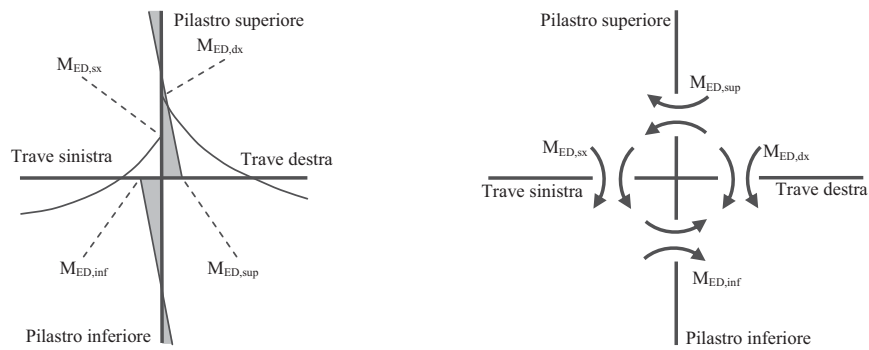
Pilastro superiore

$M_{ED,dx}$

$M_{ED,sx}$

Trave sinistra

Trave destra

$M_{ED,inf}$

$M_{ED,sup}$

Pilastro inferiore

Pilastro superiore

$M_{ED,sup}$

$M_{ED,sx}$

$M_{ED,dx}$

Trave sinistra

Trave destra

$M_{ED,inf}$

Pilastro inferiore